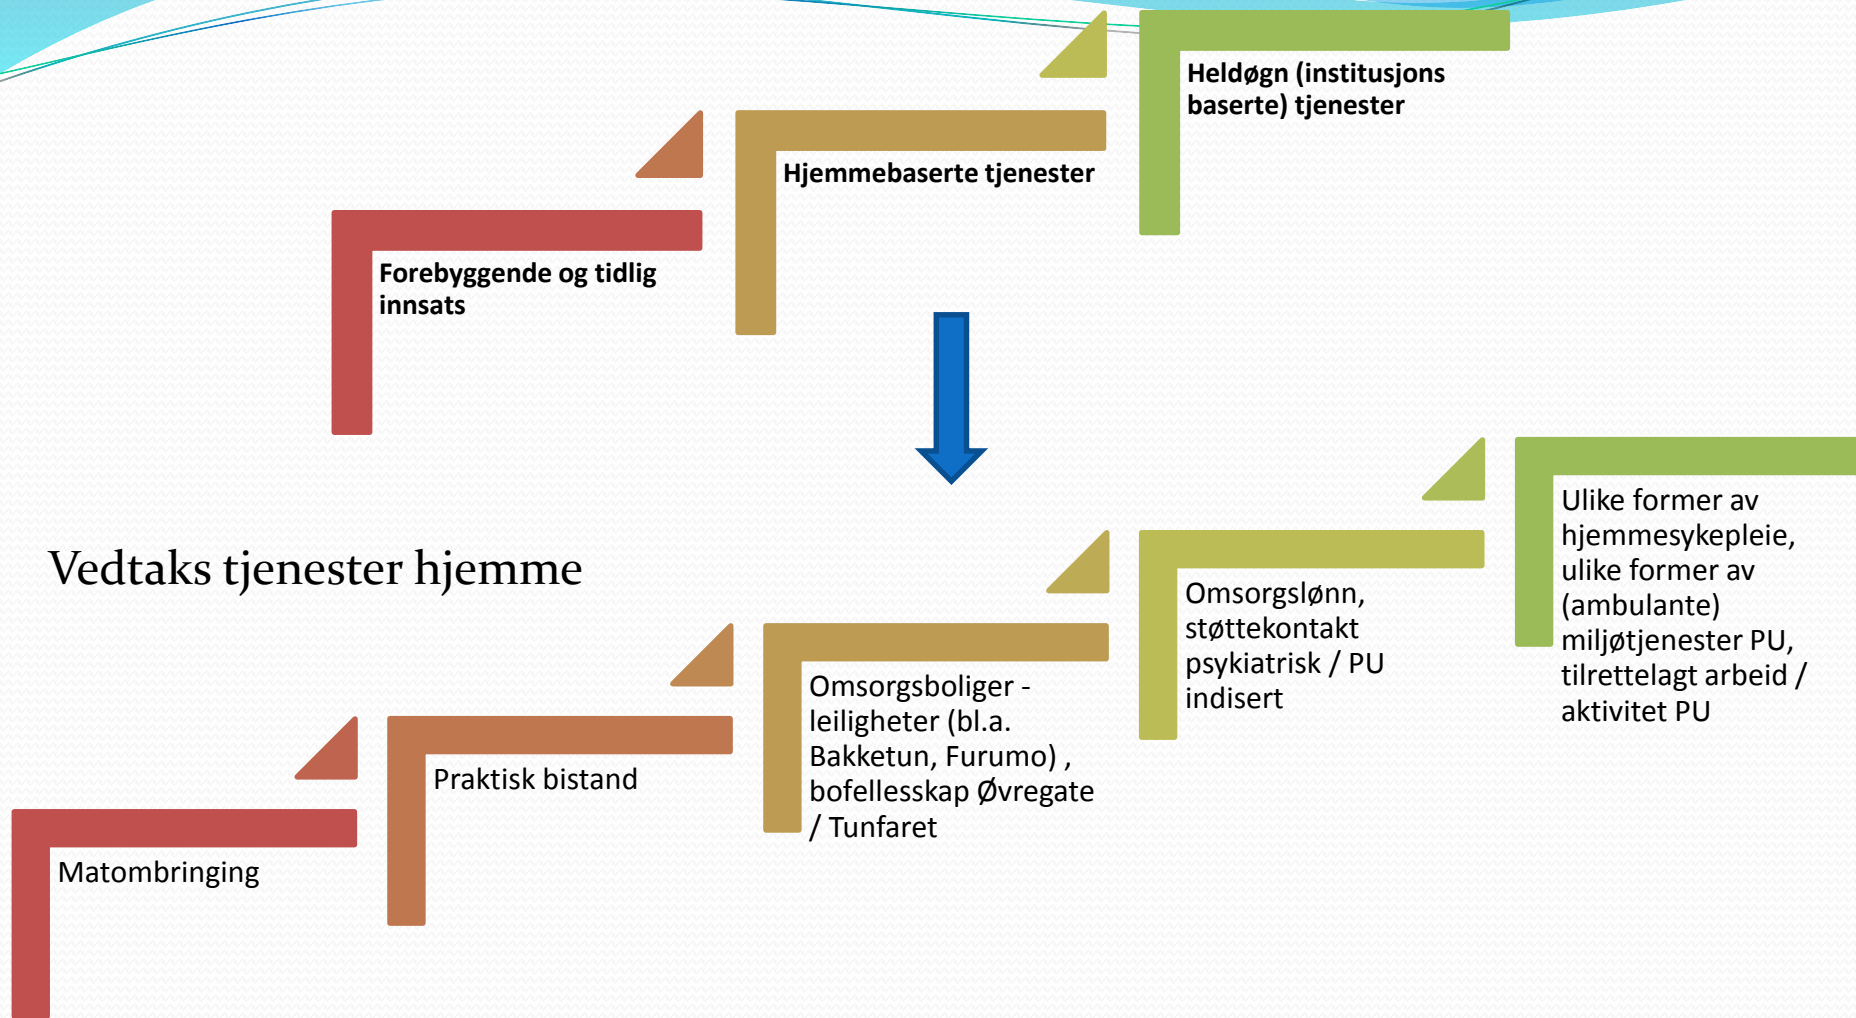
Forebyggende og tidlig innsats

Hjemmebaserte tjenester

Heldøgn (institusjons baserte) tjenester

Vedtaks tjenester hjemme

Matombringing

Praktisk bistand

Omsorgsboliger - leiligheter (bl.a. Bakketun, Furumo) , bofellesskap Øvregate / Tunfaret

Omsorgslønn, støttekontakt psykiatrisk / PU indisert

Ulike former av hjemmesykepleie, ulike former av (ambulante) miljøtjenester PU, tilrettelagt arbeid / aktivitet PU